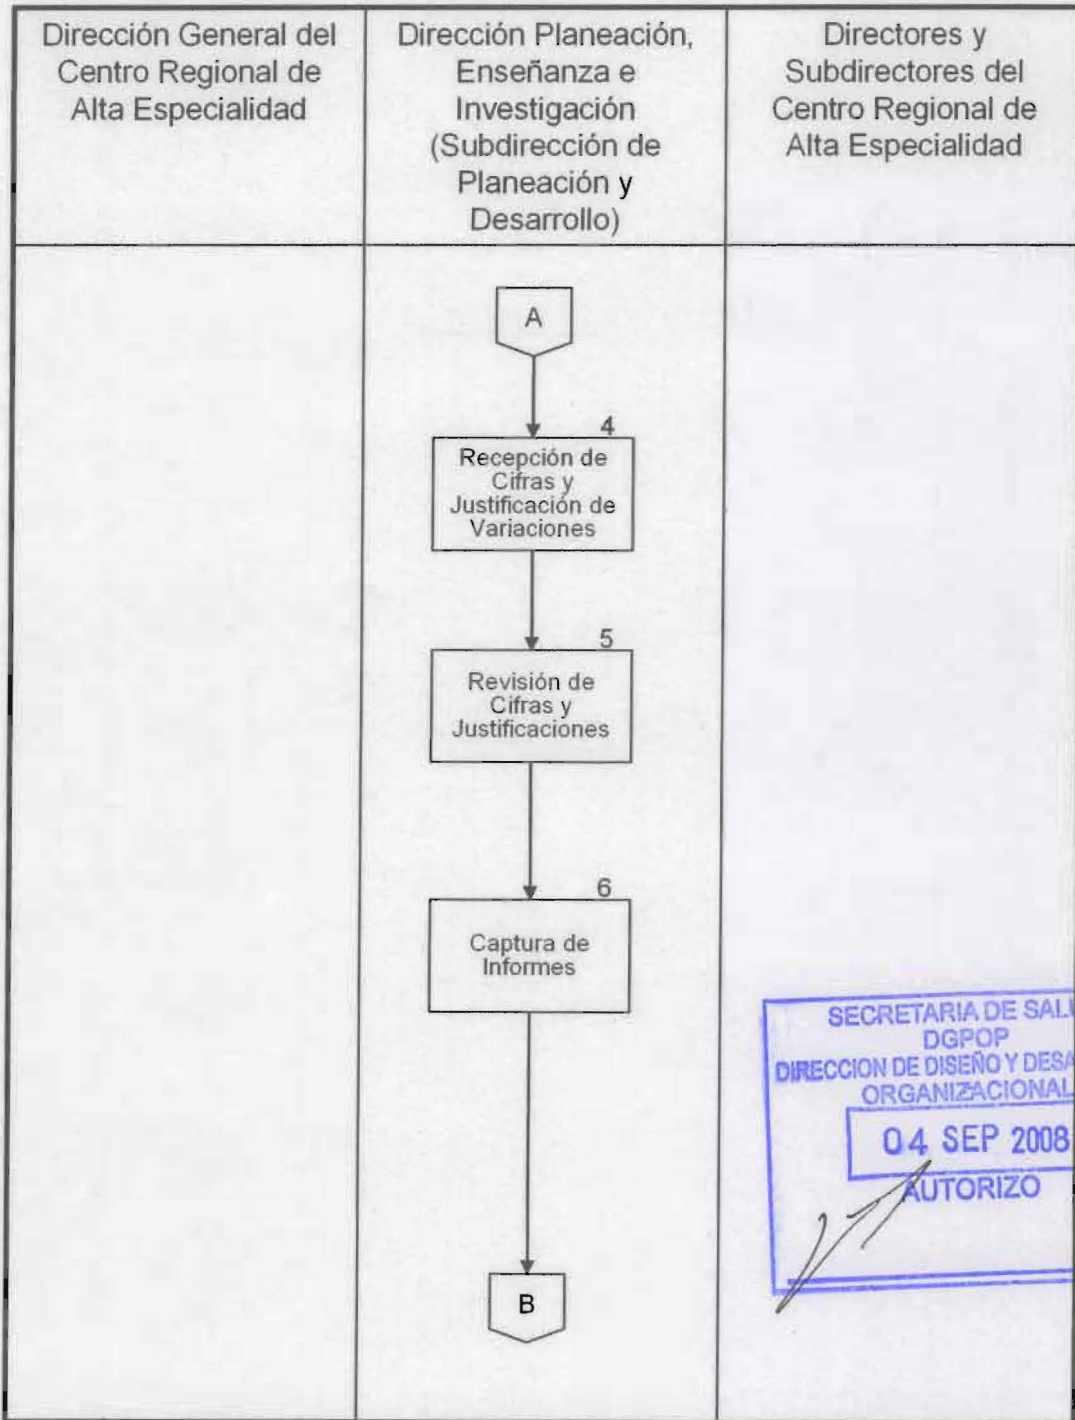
| Dirección General del Centro Regional de Alta Especialidad | Dirección Planeación, Enseñanza e Investigación (Subdirección de Planeación y Desarrollo) | Directores y Subdirectores del Centro Regional de Alta Especialidad |
|---|---|---|
| | A | |
| | 4 Recepción de Cifras y Justificación de Variaciones | |
| | 5 Revisión de Cifras y Justificaciones | |
| | 6 Captura de Informes | SECRETARIA DE SAL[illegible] DGPOP DIRECCION DE DISEÑO Y DESA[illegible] ORGANIZACIONAL 04 SEP 2008 AUTORIZO |
| | B | |